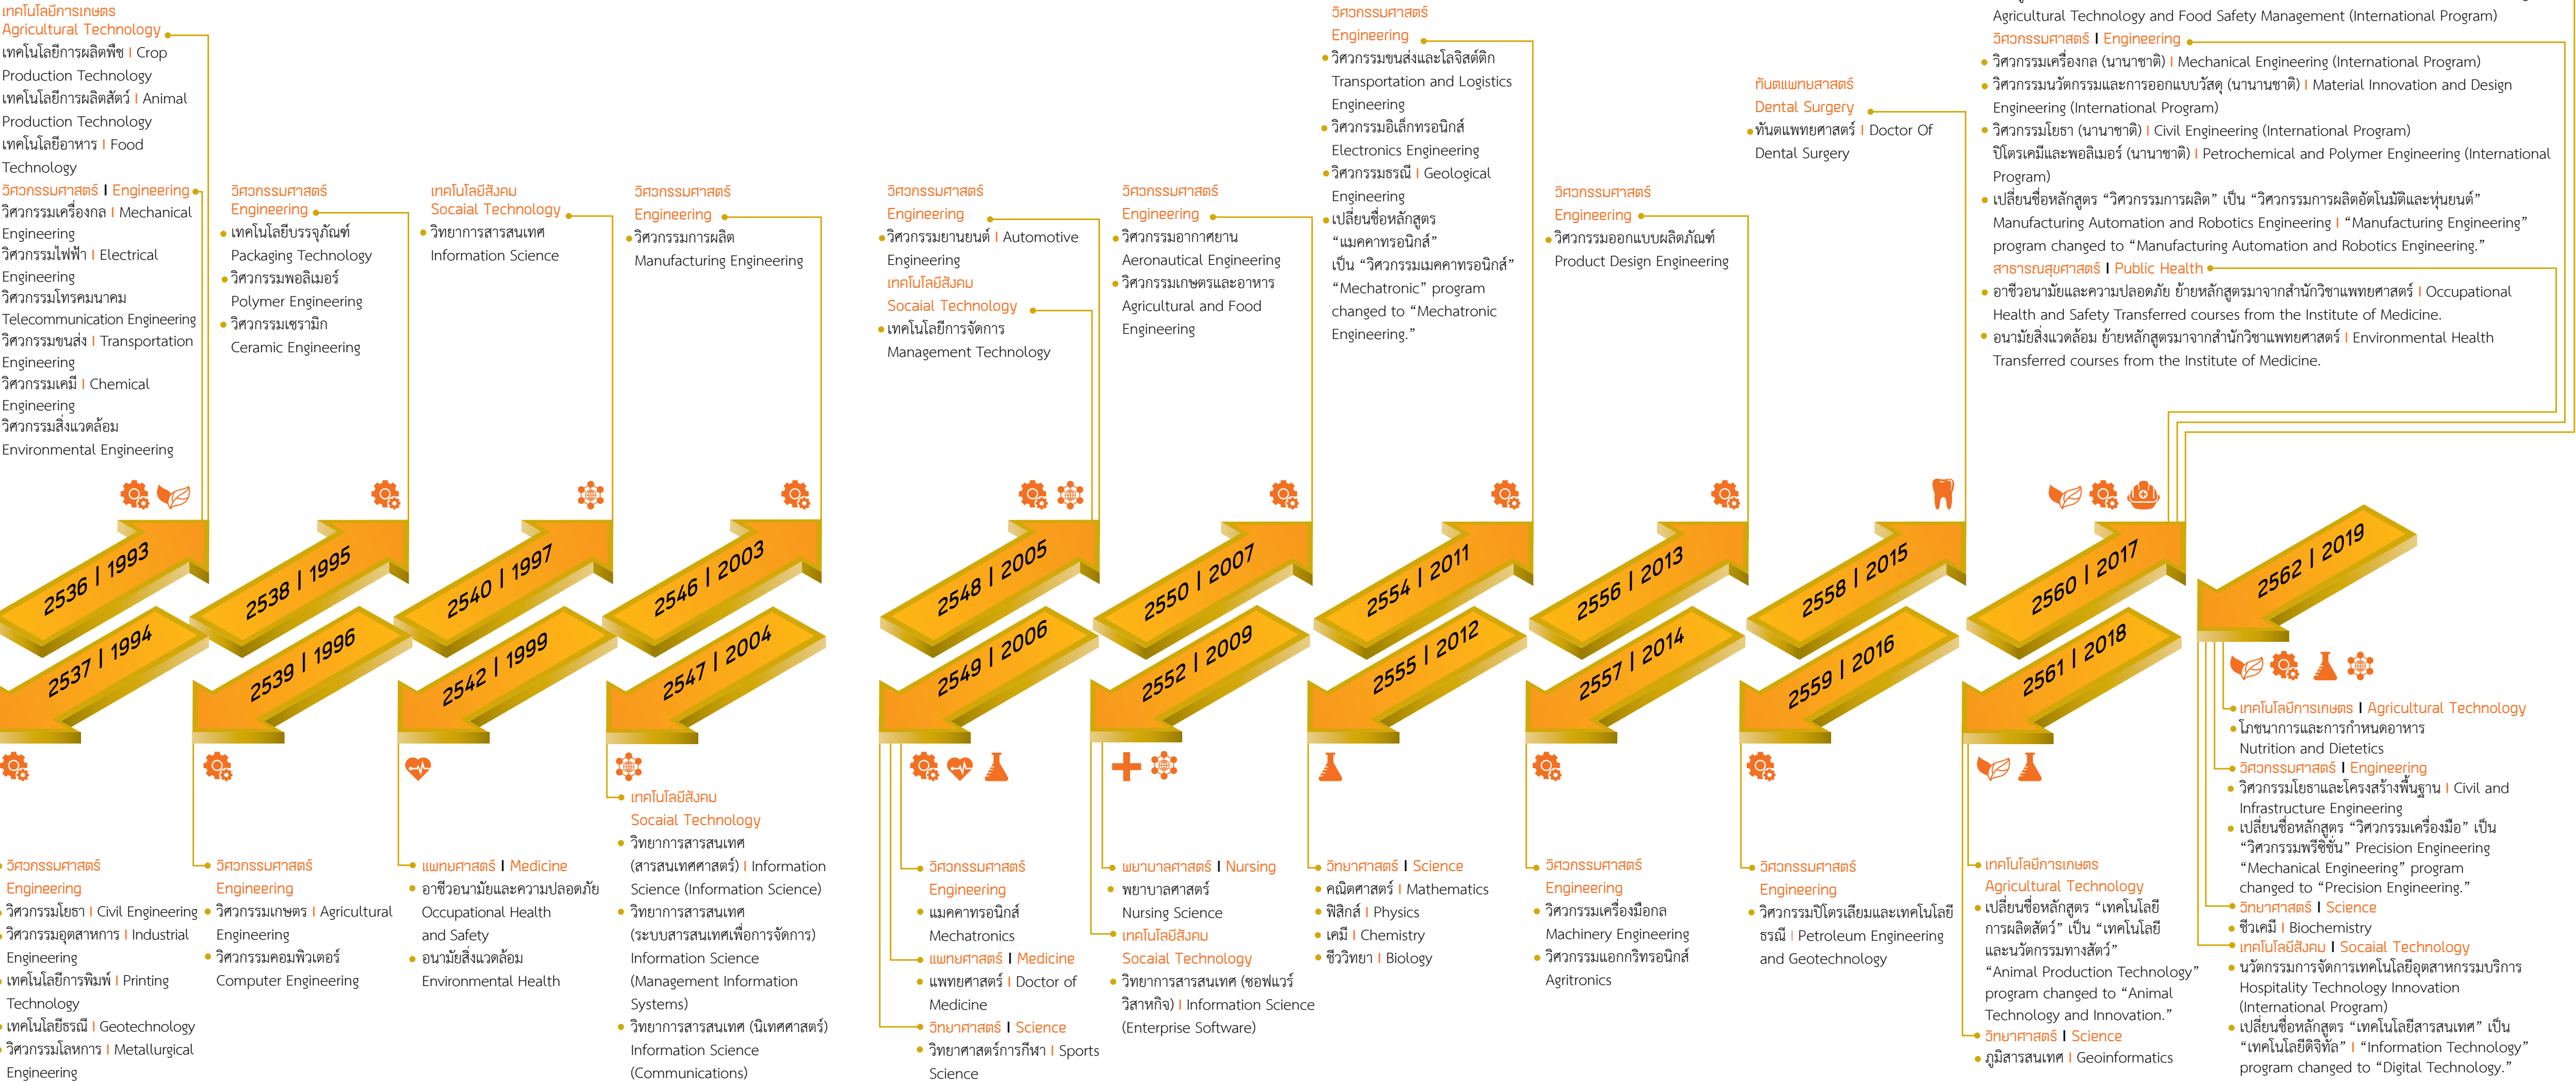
เทคโนโลยีการเกษตร
Agricultural Technology
เทคโนโลยีการผลิตพืช I Crop Production Technology
เทคโนโลยีการผลิตสัตว์ I Animal Production Technology
เทคโนโลยีอาหาร I Food Technology
วิศวกรรมศาสตร์ I Engineering
วิศวกรรมเครื่องกล I Mechanical Engineering
วิศวกรรมไฟฟ้า I Electrical Engineering
วิศวกรรมโทรคมนาคม Telecommunication Engineering
วิศวกรรมขนส่ง I Transportation Engineering
วิศวกรรมเคมี I Chemical Engineering
วิศวกรรมสิ่งแวดล้อม Environmental Engineering

2536 I 1993
2537 I 1994

วิศวกรรมศาสตร์
Engineering
วิศวกรรมโยธา I Civil Engineering
วิศวกรรมอุตสาหการ I Industrial Engineering
เทคโนโลยีการพิมพ์ I Printing Technology
เทคโนโลยีธรณี I Geotechnology
วิศวกรรมโลหการ I Metallurgical Engineering

วิศวกรรมศาสตร์
Engineering
เทคโนโลยีบรรจุภัณฑ์ Packaging Technology
วิศวกรรมพอลิเมอร์ Polymer Engineering
วิศวกรรมเซรามิก Ceramic Engineering

2538 I 1995
2539 I 1996

วิศวกรรมศาสตร์
Engineering
วิศวกรรมเกษตร I Agricultural Engineering
วิศวกรรมคอมพิวเตอร์ Computer Engineering

เทคโนโลยีสังคม
Socaial Technology
วิทยาการสารสนเทศ Information Science

2540 I 1997
2542 I 1999

แพทยศาสตร์ I Medicine
อาชีวอนามัยและความปลอดภัย Occupational Health and Safety
อนามัยสิ่งแวดล้อม Environmental Health

วิศวกรรมศาสตร์
Engineering
วิศวกรรมการผลิต Manufacturing Engineering

2546 I 2003
2547 I 2004

เทคโนโลยีสังคม
Socaial Technology
วิทยาการสารสนเทศ (สารสนเทศศาสตร์) I Information Science (Information Science)
วิทยาการสารสนเทศ (ระบบสารสนเทศเพื่อการจัดการ) Information Science (Management Information Systems)
วิทยาการสารสนเทศ (นิเทศศาสตร์) Information Science (Communications)

วิศวกรรมศาสตร์
Engineering
วิศวกรรมยานยนต์ I Automotive Engineering
เทคโนโลยีสังคม
Socaial Technology
เทคโนโลยีการจัดการ Management Technology

2548 I 2005
2549 I 2006

วิศวกรรมศาสตร์
Engineering
แมคคาทรอนิกส์ Mechatronics
แพทยศาสตร์ I Medicine
แพทยศาสตร์ I Doctor of Medicine
วิทยาศาสตร์ I Science
วิทยาศาสตร์การกีฬา I Sports Science

วิศวกรรมศาสตร์
Engineering
วิศวกรรมอากาศยาน Aeronautical Engineering
วิศวกรรมเกษตรและอาหาร Agricultural and Food Engineering

2550 I 2007
2552 I 2009

พยาบาลศาสตร์ I Nursing
พยาบาลศาสตร์ Nursing Science
เทคโนโลยีสังคม
Socaial Technology
วิทยาการสารสนเทศ (ซอฟแวร์วิสาหกิจ) I Information Science (Enterprise Software)

วิศวกรรมศาสตร์
Engineering
วิศวกรรมขนส่งและโลจิสติกส์ Transportation and Logistics Engineering
วิศวกรรมอิเล็กทรอนิกส์ Electronics Engineering
วิศวกรรมธรณี I Geological Engineering
เปลี่ยนชื่อหลักสูตร "แมคคาทรอนิกส์" เป็น "วิศวกรรมเมคคาทรอนิกส์" "Mechatronic" program changed to "Mechatronic Engineering."

2554 I 2011
2555 I 2012

วิทยาศาสตร์ I Science
คณิตศาสตร์ I Mathematics
ฟิสิกส์ I Physics
เคมี I Chemistry
ชีววิทยา I Biology

วิศวกรรมศาสตร์
Engineering
วิศวกรรมออกแบบผลิตภัณฑ์ Product Design Engineering

2556 I 2013
2557 I 2014

วิศวกรรมศาสตร์
Engineering
วิศวกรรมเครื่องมือกล Machinery Engineering
วิศวกรรมแอกริทรอนิกส์ Agritronics

ทันตแพทยศาสตร์
Dental Surgery
ทันตแพทยศาสตร์ I Doctor Of Dental Surgery

2558 I 2015
2559 I 2016

วิศวกรรมศาสตร์
Engineering
วิศวกรรมปิโตรเลียมและเทคโนโลยีธรณี I Petroleum Engineering and Geotechnology

Agricultural Technology and Food Safety Management (International Program)
วิศวกรรมศาสตร์ I Engineering
วิศวกรรมเครื่องกล (นานาชาติ) I Mechanical Engineering (International Program)
วิศวกรรมนวัตกรรมและการออกแบบวัสดุ (นานาชาติ) I Material Innovation and Design Engineering (International Program)
วิศวกรรมโยธา (นานาชาติ) I Civil Engineering (International Program)
ปิโตรเคมีและพอลิเมอร์ (นานาชาติ) I Petrochemical and Polymer Engineering (International Program)
เปลี่ยนชื่อหลักสูตร "วิศวกรรมการผลิต" เป็น "วิศวกรรมการผลิตอัตโนมัติและหุ่นยนต์" Manufacturing Automation and Robotics Engineering I "Manufacturing Engineering" program changed to "Manufacturing Automation and Robotics Engineering."
สาธารณสุขศาสตร์ I Public Health
อาชีวอนามัยและความปลอดภัย ย้ายหลักสูตรมาจากสำนักวิชาแพทยศาสตร์ I Occupational Health and Safety Transferred courses from the Institute of Medicine.
อนามัยสิ่งแวดล้อม ย้ายหลักสูตรมาจากสำนักวิชาแพทยศาสตร์ I Environmental Health Transferred courses from the Institute of Medicine.

2560 I 2017
2561 I 2018

เทคโนโลยีการเกษตร
Agricultural Technology
เปลี่ยนชื่อหลักสูตร "เทคโนโลยีการผลิตสัตว์" เป็น "เทคโนโลยีและนวัตกรรมทางสัตว์" "Animal Production Technology" program changed to "Animal Technology and Innovation."
วิทยาศาสตร์ I Science
ภูมิสารสนเทศ I Geoinformatics

2562 I 2019

เทคโนโลยีการเกษตร I Agricultural Technology
โภชนาการและการกำหนดอาหาร Nutrition and Dietetics
วิศวกรรมศาสตร์ I Engineering
วิศวกรรมโยธาและโครงสร้างพื้นฐาน I Civil and Infrastructure Engineering
เปลี่ยนชื่อหลักสูตร "วิศวกรรมเครื่องมือ" เป็น "วิศวกรรมพรีซิชั่น" Precision Engineering "Mechanical Engineering" program changed to "Precision Engineering."
วิทยาศาสตร์ I Science
ชีวเคมี I Biochemistry
เทคโนโลยีสังคม I Socaial Technology
นวัตกรรมการจัดการเทคโนโลยีอุตสาหกรรมบริการ Hospitality Technology Innovation (International Program)
เปลี่ยนชื่อหลักสูตร "เทคโนโลยีสารสนเทศ" เป็น "เทคโนโลยีดิจิทัล" I "Information Technology" program changed to "Digital Technology."